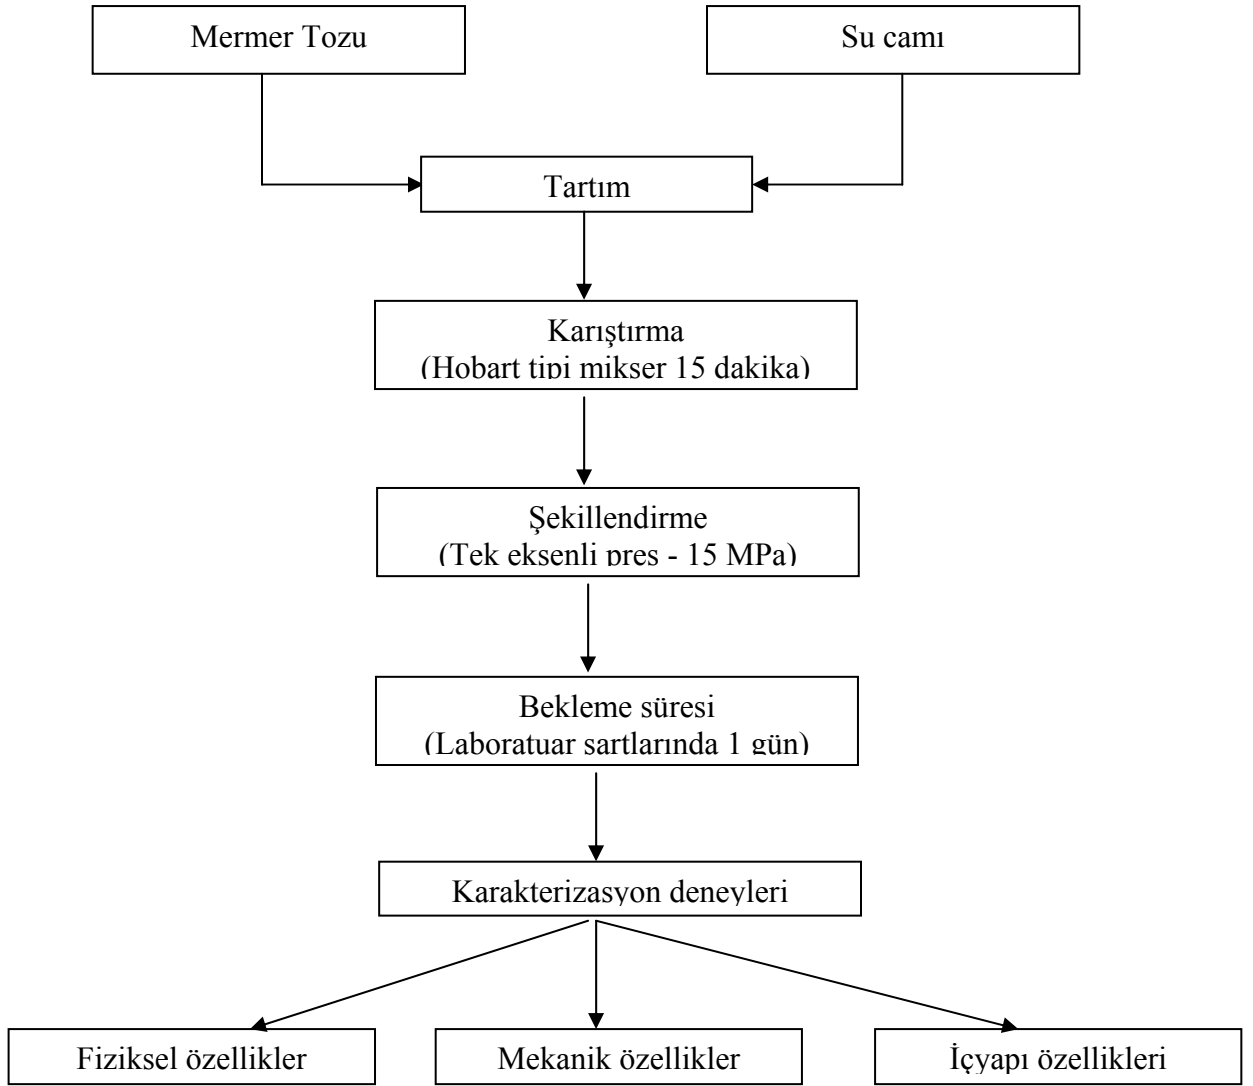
Mermer Tozu

Su camı

Tartım

Karıştırma
(Hobart tipi mikser 15 dakika)

Şekillendirme
(Tek eksenli pres - 15 MPa)

Bekleme süresi
(Laboratuar sartlarında 1 gün)

Karakterizasyon deneyleri

Fiziksel özellikler

Mekanik özellikler

İçyapı özellikleri